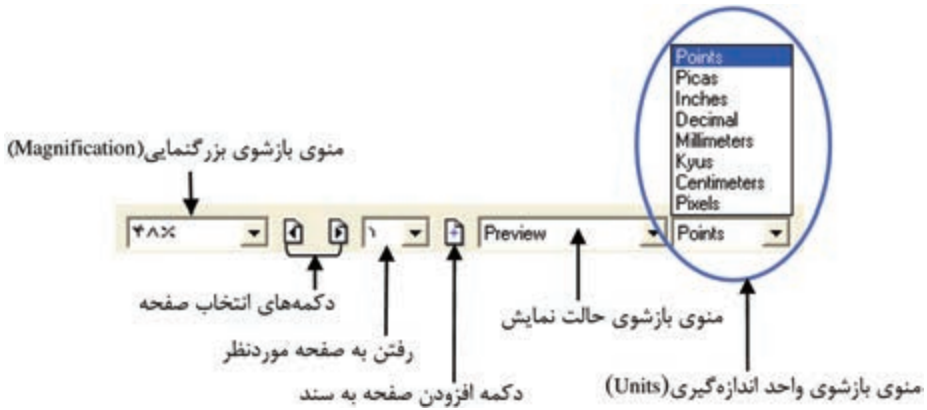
منوی بازشوی بزرگنمایی(Magnification)

۴۸٪

۱

Preview

Points

Points
Picas
Inches
Decimal
Millimeters
Kyus
Centimeters
Pixels

دکمه‌های انتخاب صفحه

رفتن به صفحه موردنظر

دکمه افزودن صفحه به سند

منوی بازشوی حالت نمایش

منوی بازشوی واحد اندازه‌گیری(Units)